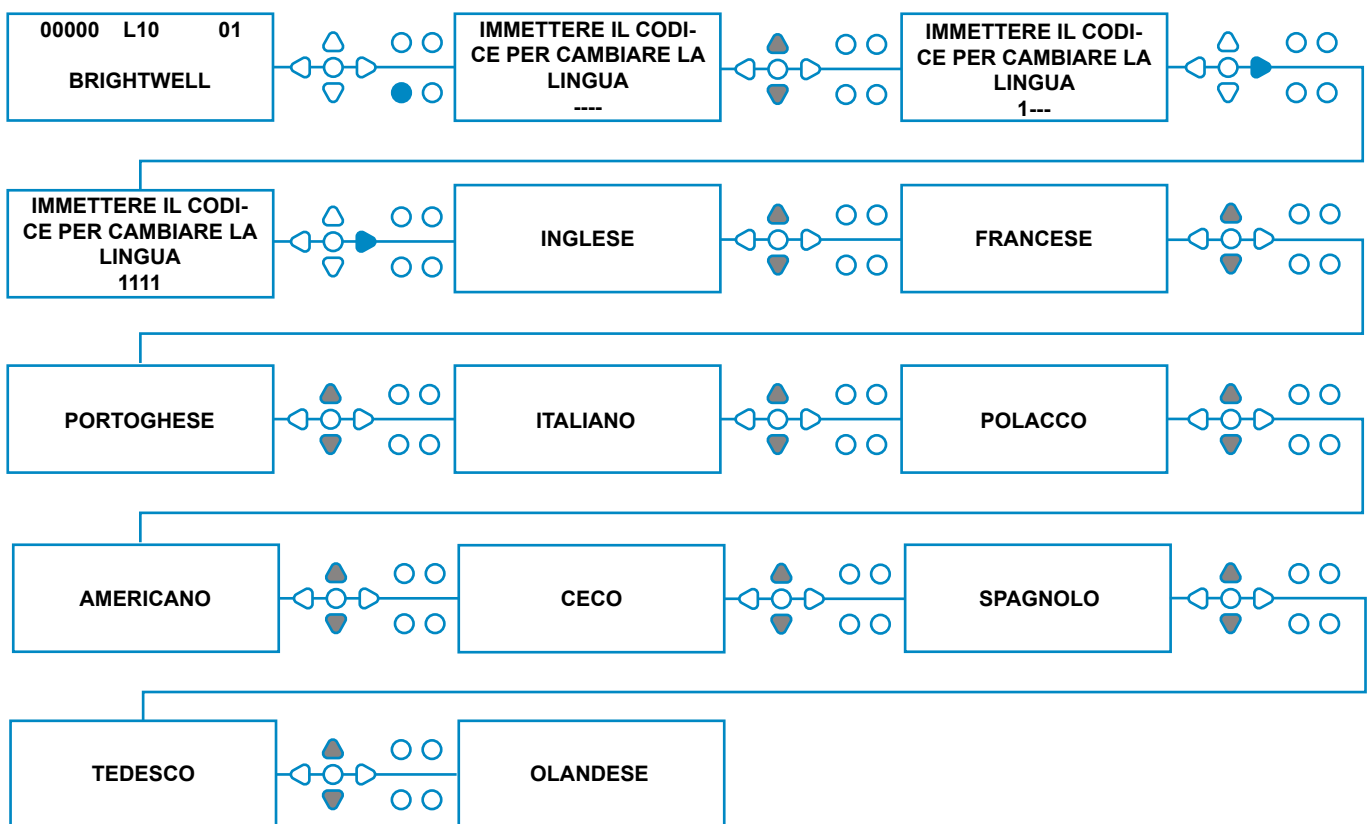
00000 L10 01

BRIGHTWELL

IMMETTERE IL CODICE PER CAMBIARE LA LINGUA
----

IMMETTERE IL CODICE PER CAMBIARE LA LINGUA
1---

IMMETTERE IL CODICE PER CAMBIARE LA LINGUA
1111

INGLESE

FRANCESE

PORTOGHESE

ITALIANO

POLACCO

AMERICANO

CECO

SPAGNOLO

TEDESCO

OLANDESE